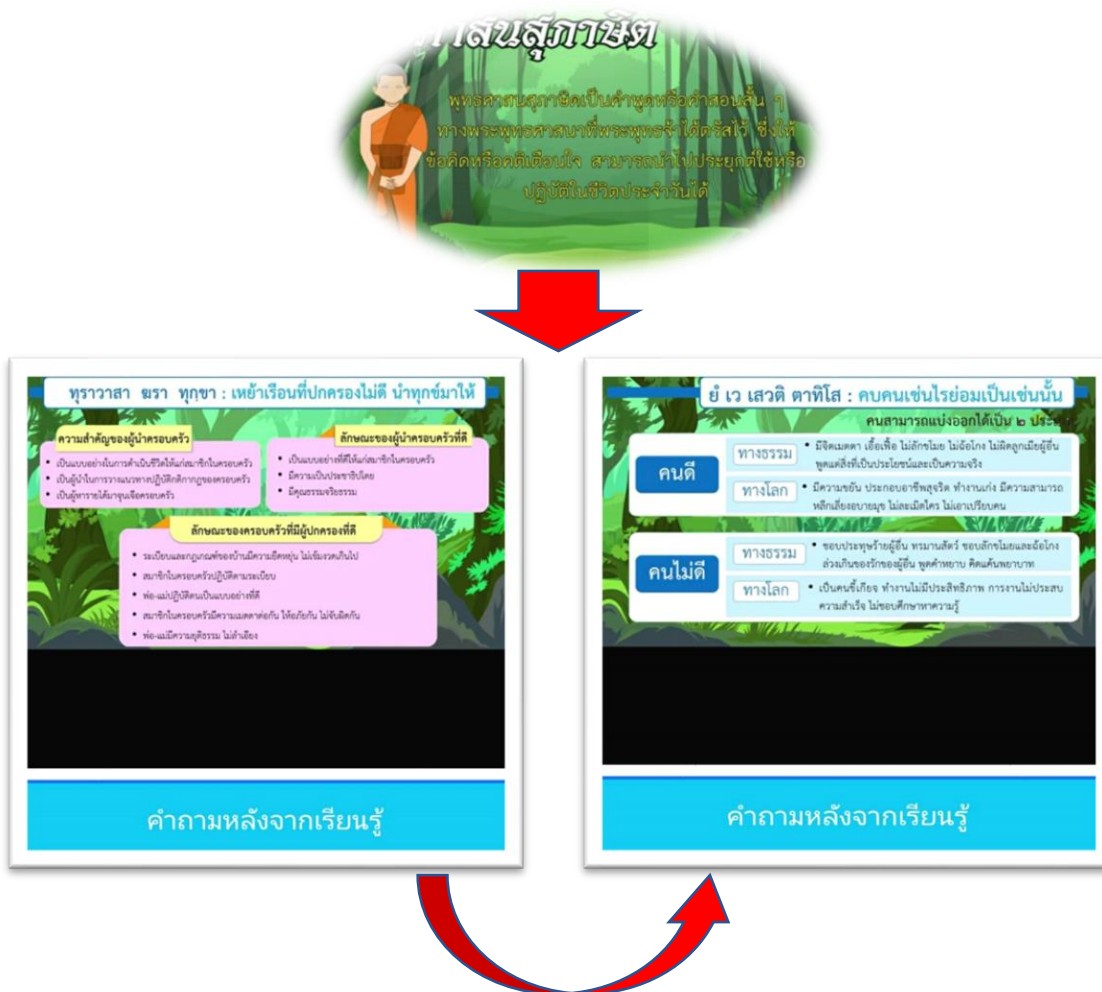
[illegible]าสนสุภาษิต

พุทธศาสนสุภาษิตเป็นคำพูดหรือคำสอนสั้น ๆ ทางพระพุทธศาสนาที่พระพุทธเจ้าได้ตรัสไว้ ซึ่งให้ข้อคิดหรือคติเตือนใจ สามารถนำไปประยุกต์ใช้หรือปฏิบัติในชีวิตประจำวันได้

ทุราวาสา ฆรา ทุกขา : เหย้าเรือนที่ปกครองไม่ดี นำทุกข์มาให้

ความสำคัญของผู้นำครอบครัว
• เป็นแบบอย่างในการดำเนินชีวิตให้แก่สมาชิกในครอบครัว
• เป็นผู้นำในการวางแนวทางปฏิบัติกติกากฎของครอบครัว
• เป็นผู้หารายได้มาจุนเจือครอบครัว

ลักษณะของผู้นำครอบครัวที่ดี
• เป็นแบบอย่างที่ดีให้แก่สมาชิกในครอบครัว
• มีความเป็นประชาธิปไตย
• มีคุณธรรมจริยธรรม

ลักษณะของครอบครัวที่มีผู้ปกครองที่ดี
• ระเบียบและกฎเกณฑ์ของบ้านมีความยืดหยุ่น ไม่เข้มงวดเกินไป
• สมาชิกในครอบครัวปฏิบัติตามระเบียบ
• พ่อ-แม่ปฏิบัติตนเป็นแบบอย่างที่ดี
• สมาชิกในครอบครัวมีความเมตตาต่อกัน ให้อภัยกัน ไม่จับผิดกัน
• พ่อ-แม่มีความยุติธรรม ไม่ลำเอียง

คำถามหลังจากเรียนรู้

ยํ เว เสวติ ตาทิโส : คบคนเช่นไรย่อมเป็นเช่นนั้น

คนสามารถแบ่งออกได้เป็น ๒ ประเ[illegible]

คนดี
ทางธรรม • มีจิตเมตตา เอื้อเฟื้อ ไม่ลักขโมย ไม่ฉ้อโกง ไม่ผิดลูกเมียผู้อื่น พูดแต่สิ่งที่เป็นประโยชน์และเป็นความจริง
ทางโลก • มีความขยัน ประกอบอาชีพสุจริต ทำงานเก่ง มีความสามารถ หลีกเลี่ยงอบายมุข ไม่ละเมิดใคร ไม่เอาเปรียบคน

คนไม่ดี
ทางธรรม • ชอบประทุษร้ายผู้อื่น ทรมานสัตว์ ชอบลักขโมยและฉ้อโกง ล่วงเกินของรักของผู้อื่น พูดคำหยาบ คิดแค้นพยาบาท
ทางโลก • เป็นคนขี้เกียจ ทำงานไม่มีประสิทธิภาพ การงานไม่ประสบความสำเร็จ ไม่ชอบศึกษาหาความรู้

คำถามหลังจากเรียนรู้